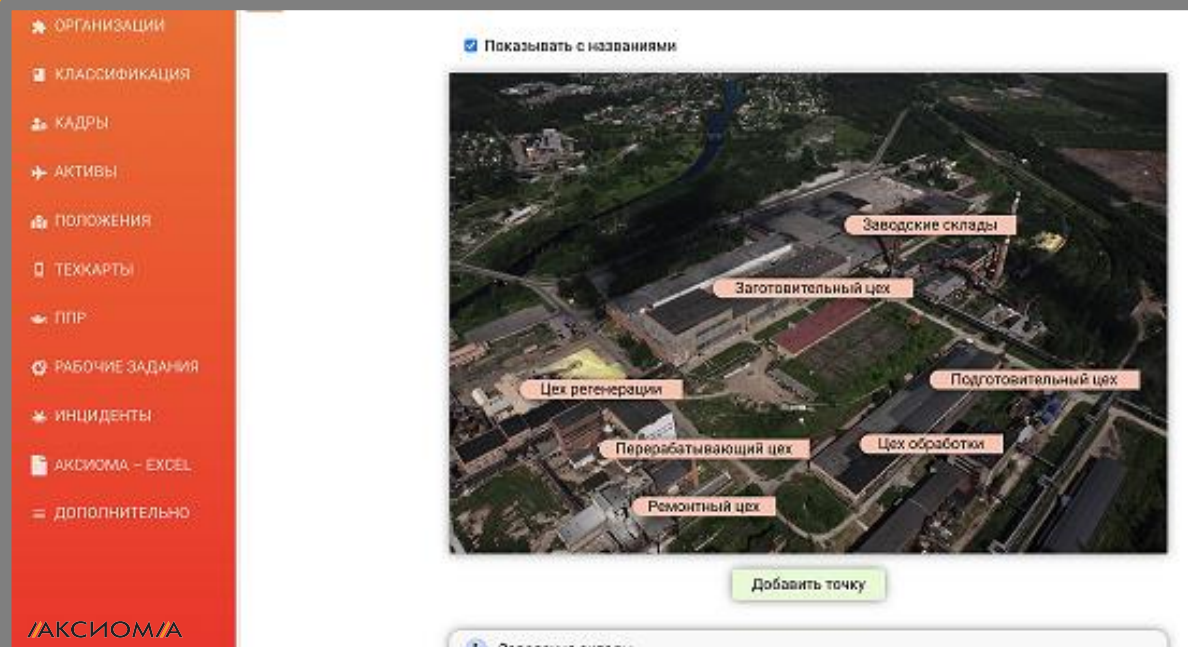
ОРГАНИЗАЦИИ
КЛАССИФИКАЦИЯ
КАДРЫ
АКТИВЫ
ПОЛОЖЕНИЯ
ТЕХКАРТЫ
ППР
РАБОЧИЕ ЗАДАНИЯ
ИНЦИДЕНТЫ
АКСИОМА - EXCEL
ДОПОЛНИТЕЛЬНО

АКСИОМА

Показывать с названиями

Заводские склады
Заготовительный цех
Подготовительный цех
Цех регенерации
Перерабатывающий цех
Цех обработки
Ремонтный цех

Добавить точку

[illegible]